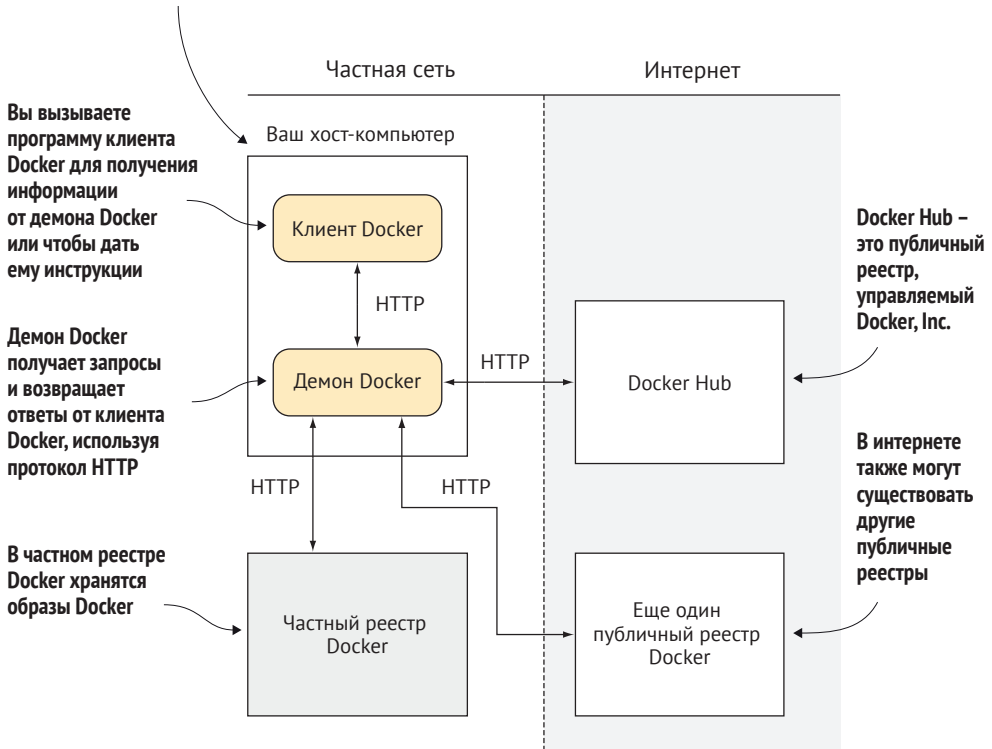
Частная сеть

Интернет

Ваш хост-компьютер

Вы вызываете программу клиента Docker для получения информации от демона Docker или чтобы дать ему инструкции

Клиент Docker

HTTP

Демон Docker получает запросы и возвращает ответы от клиента Docker, используя протокол HTTP

Демон Docker

HTTP

Docker Hub

Docker Hub – это публичный реестр, управляемый Docker, Inc.

HTTP

HTTP

В интернете также могут существовать другие публичные реестры

В частном реестре Docker хранятся образы Docker

Частный реестр Docker

Еще один публичный реестр Docker